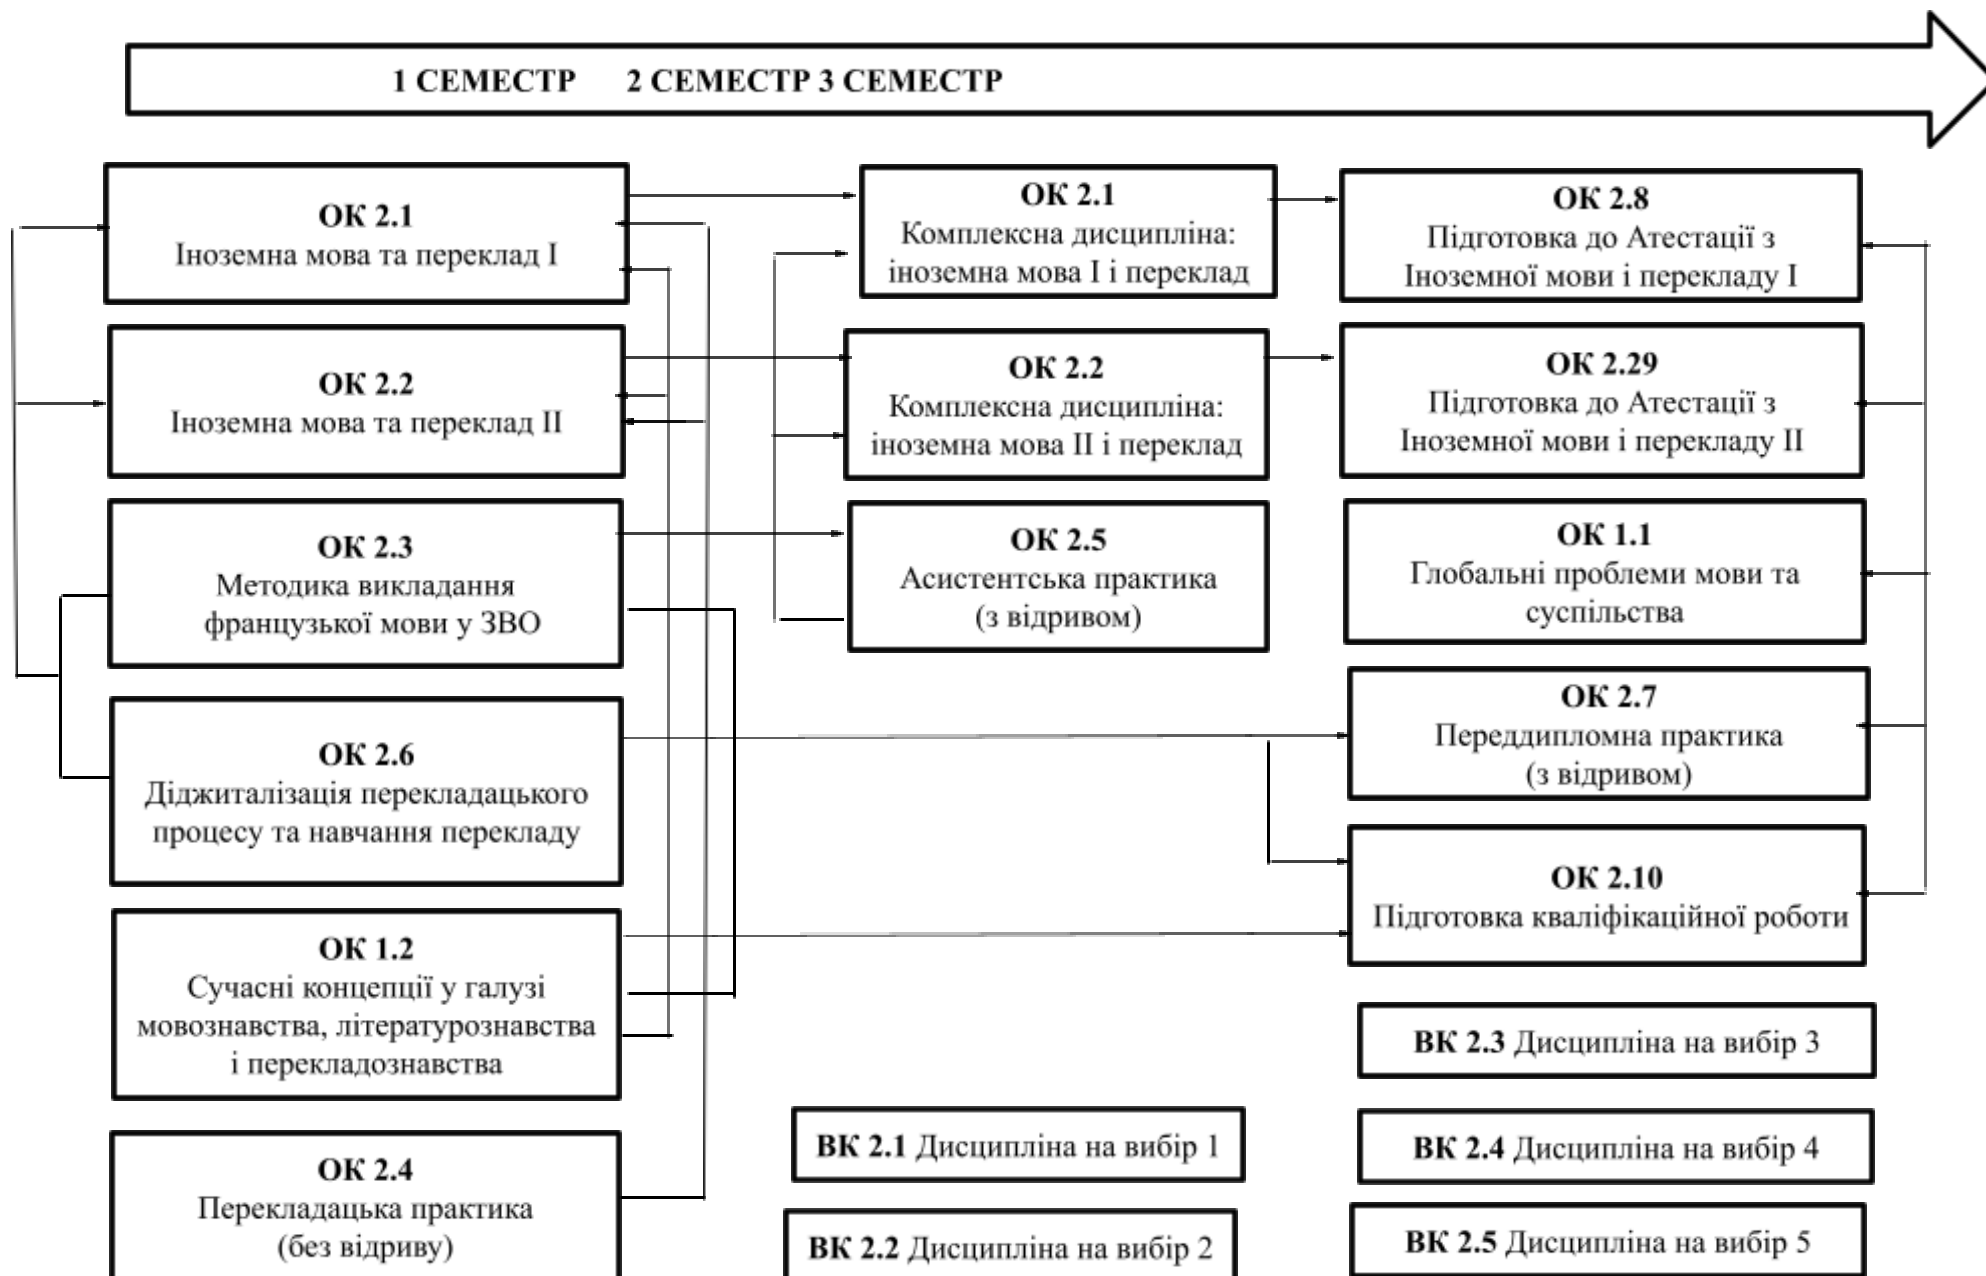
1 СЕМЕСТР 2 СЕМЕСТР 3 СЕМЕСТР

ОК 2.1
Іноземна мова та переклад І

ОК 2.2
Іноземна мова та переклад ІІ

ОК 2.3
Методика викладання французької мови у ЗВО

ОК 2.6
Діджиталізація перекладацького процесу та навчання перекладу

ОК 1.2
Сучасні концепції у галузі мовознавства, літературознавства і перекладознавства

ОК 2.4
Перекладацька практика (без відриву)

ОК 2.1
Комплексна дисципліна: іноземна мова І і переклад

ОК 2.2
Комплексна дисципліна: іноземна мова ІІ і переклад

ОК 2.5
Асистентська практика (з відривом)

ВК 2.1 Дисципліна на вибір 1

ВК 2.2 Дисципліна на вибір 2

ОК 2.8
Підготовка до Атестації з Іноземної мови і перекладу І

ОК 2.29
Підготовка до Атестації з Іноземної мови і перекладу ІІ

ОК 1.1
Глобальні проблеми мови та суспільства

ОК 2.7
Переддипломна практика (з відривом)

ОК 2.10
Підготовка кваліфікаційної роботи

ВК 2.3 Дисципліна на вибір 3

ВК 2.4 Дисципліна на вибір 4

ВК 2.5 Дисципліна на вибір 5